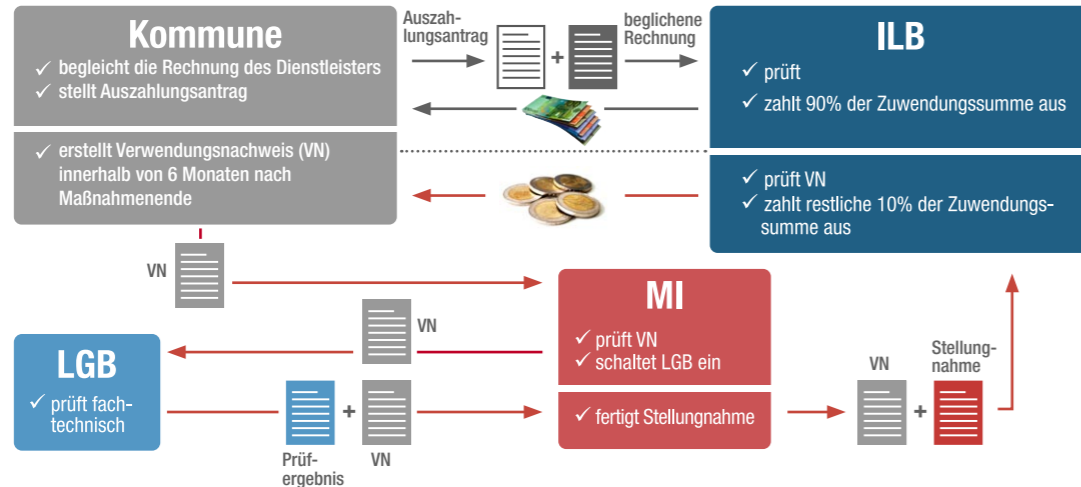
Kommune
✓ begleicht die Rechnung des Dienstleisters
✓ stellt Auszahlungsantrag

✓ erstellt Verwendungsnachweis (VN) innerhalb von 6 Monaten nach Maßnahmenende

Auszahlungsantrag

beglichene Rechnung

ILB
✓ prüft
✓ zahlt 90% der Zuwendungssumme aus

✓ prüft VN
✓ zahlt restliche 10% der Zuwendungssumme aus

VN

MI
✓ prüft VN
✓ schaltet LGB ein

✓ fertigt Stellungnahme

VN

LGB
✓ prüft fachtechnisch

Prüfergebnis

VN

VN

Stellungnahme